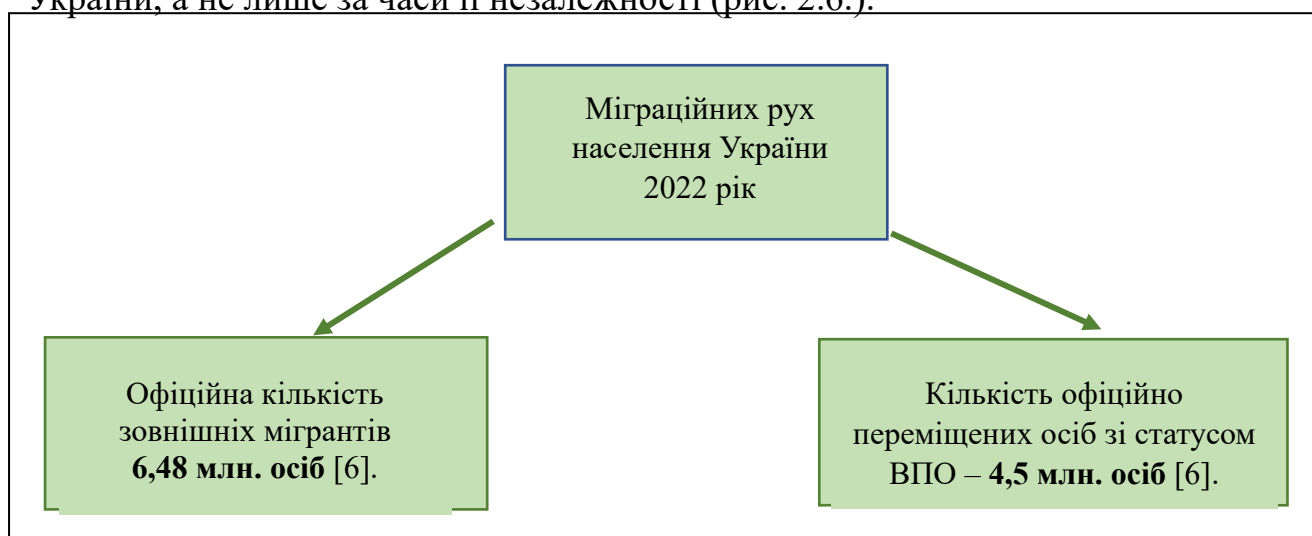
України, а не лише за часи її незалежності (рис. 2.6.).

Міграційних рух населення України 2022 рік

Офіційна кількість зовнішніх мігрантів **6,48 млн. осіб** [6].

Кількість офіційно переміщених осіб зі статусом ВПО – **4,5 млн. осіб** [6].